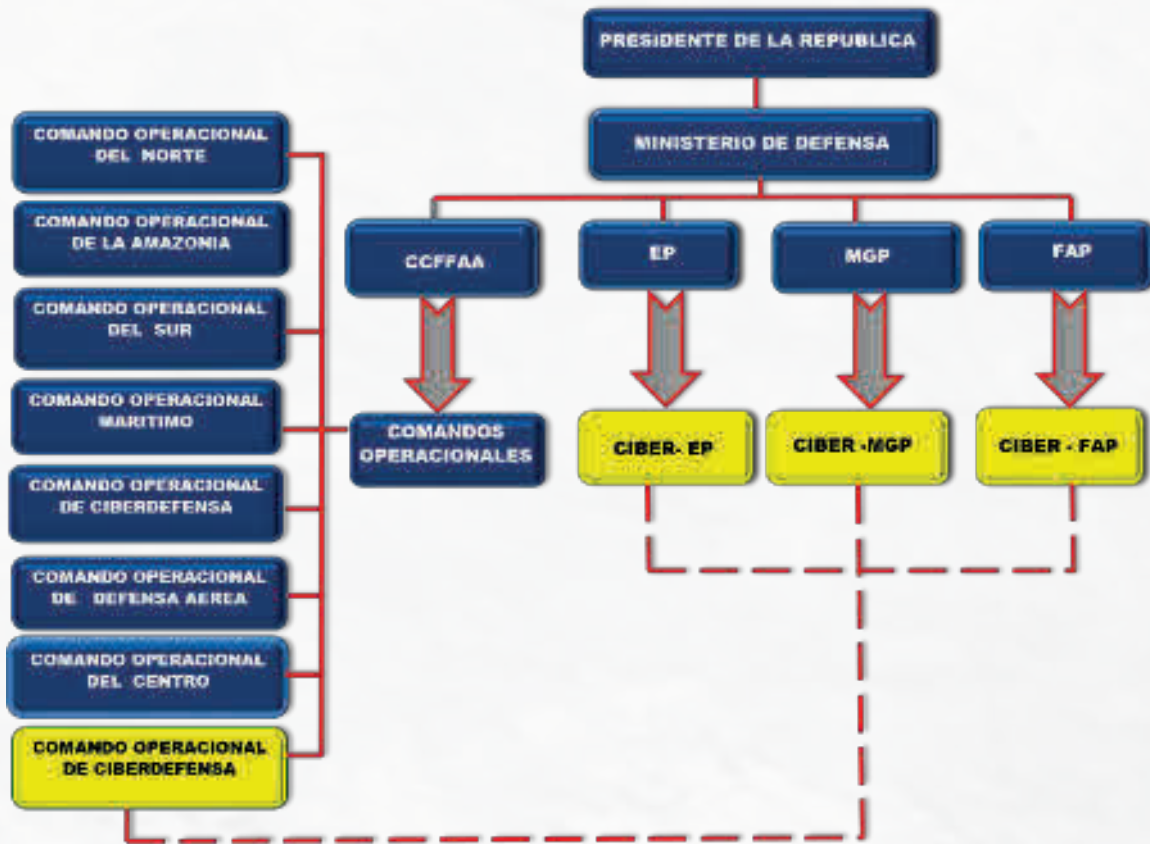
PRESIDENTE DE LA REPUBLICA

MINISTERIO DE DEFENSA

CCFFAA

EP

MGP

FAP

COMANDOS OPERACIONALES

CIBER- EP

CIBER -MGP

CIBER - FAP

COMANDO OPERACIONAL DEL NORTE

COMANDO OPERACIONAL DE LA AMAZONIA

COMANDO OPERACIONAL DEL SUR

COMANDO OPERACIONAL MARITIMO

COMANDO OPERACIONAL DE CIBERDEFENSA

COMANDO OPERACIONAL DE DEFENSA AEREA

COMANDO OPERACIONAL DEL CENTRO

COMANDO OPERACIONAL DE CIBERDEFENSA